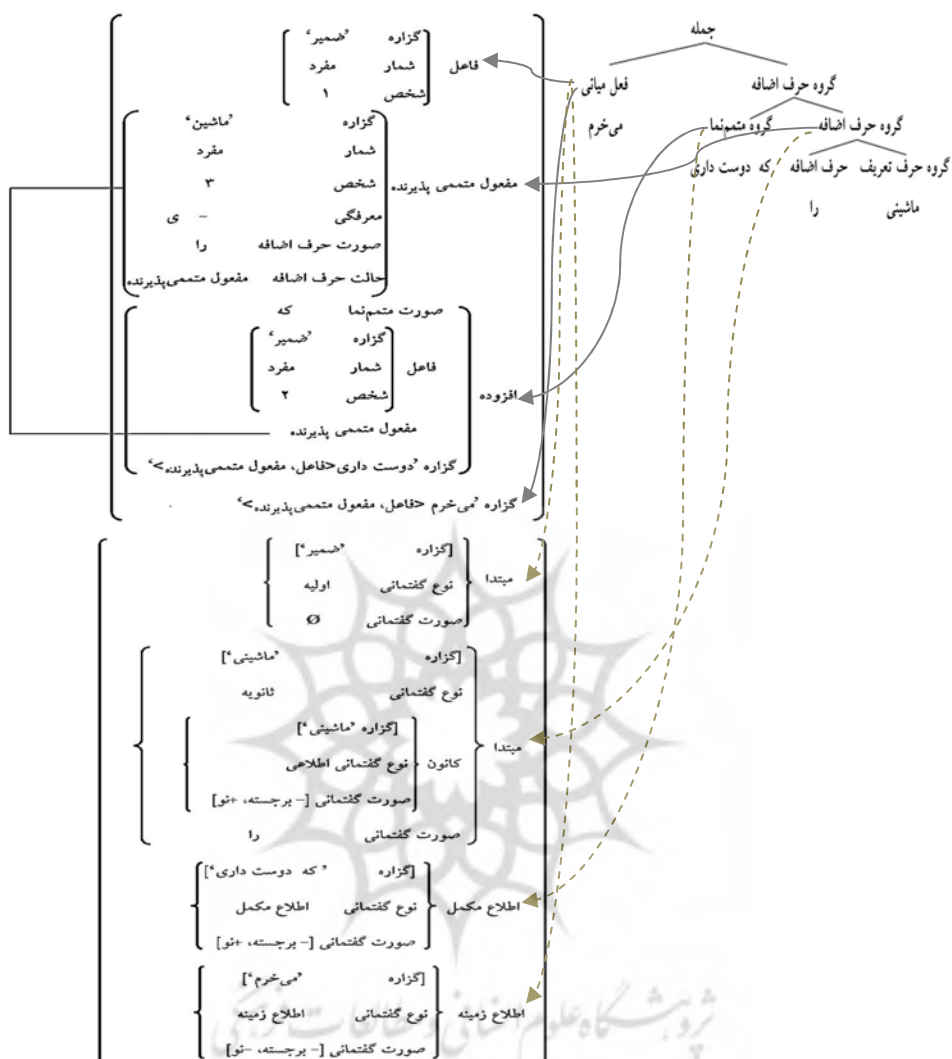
جمله

گروه حرف اضافه
فعل میانی
گروه حرف اضافه
گروه متمم‌نما
می‌خرم
گروه حرف تعریف
حرف اضافه
که دوست داری
ماشینی
را

گزاره 'ضمیر'
شمار مفرد
شخص ۱
فاعل

گزاره 'ماشین'
شمار مفرد
شخص ۳
معرفگی – ی
صورت حرف اضافه را
حالت حرف اضافه مفعول متممی‌پذیرنده
مفعول متممی پذیرنده

صورت متمم‌نما که
گزاره 'ضمیر'
شمار مفرد
شخص ۲
فاعل
مفعول متممی پذیرنده
گزاره 'دوست داری<فاعل، مفعول متممی‌پذیرنده>'
افزوده

گزاره 'می‌خرم <فاعل، مفعول متممی‌پذیرنده>'

[گزاره 'ضمیر']
نوع گفتمانی اولیه
صورت گفتمانی Ø
مبتدا

[گزاره 'ماشینی']
نوع گفتمانی ثانویه
[گزاره 'ماشینی']
نوع گفتمانی اطلاعی
صورت گفتمانی [– برجسته، +نو]
کانون
مبتدا
صورت گفتمانی را

[گزاره 'که دوست داری']
نوع گفتمانی اطلاع مکمل
صورت گفتمانی [– برجسته، +نو]
اطلاع مکمل

[گزاره 'می‌خرم']
نوع گفتمانی اطلاع زمینه
صورت گفتمانی [– برجسته، –نو]
اطلاع زمینه